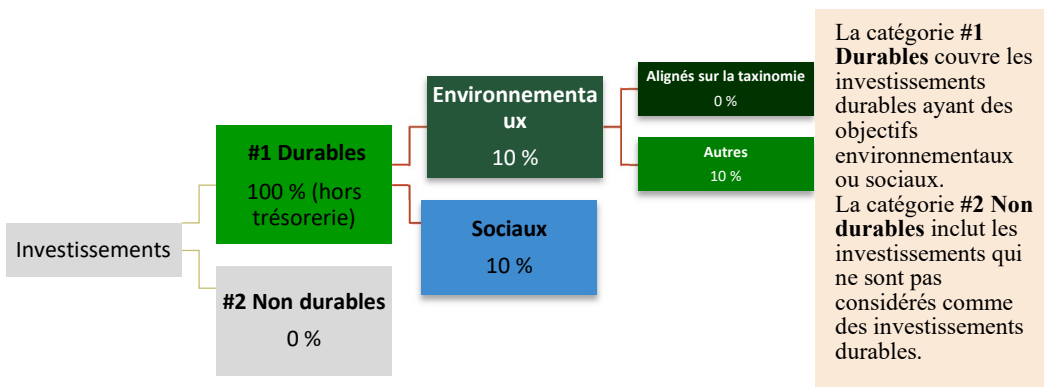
Investissements

#1 Durables
100 % (hors trésorerie)

#2 Non durables
0 %

Environnementaux
10 %

Sociaux
10 %

Alignés sur la taxinomie
0 %

Autres
10 %

La catégorie **#1 Durables** couvre les investissements durables ayant des objectifs environnementaux ou sociaux.
La catégorie **#2 Non durables** inclut les investissements qui ne sont pas considérés comme des investissements durables.